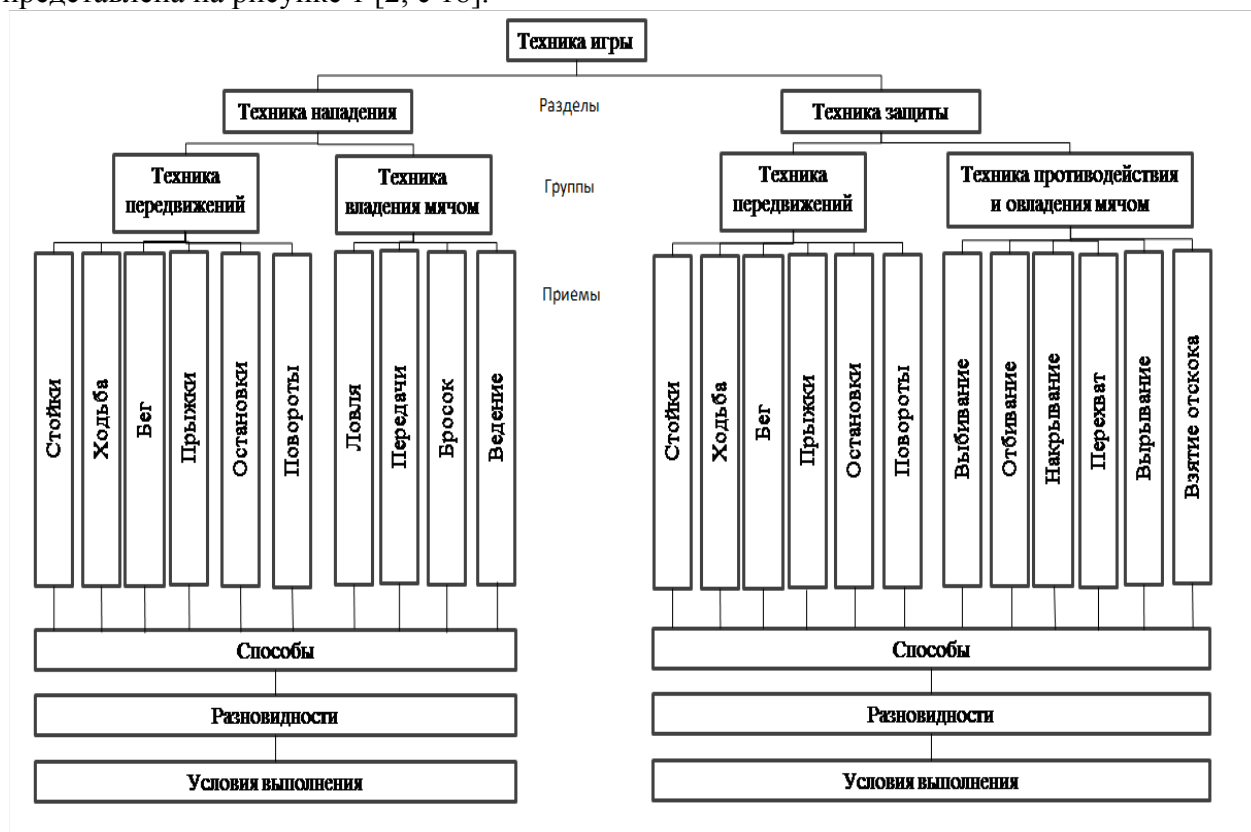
представлена на рисунке 1 [2, с 18].

Техника игры

Разделы

Техника нападения

Техника защиты

Группы

Техника передвижений

Техника владения мячом

Техника передвижений

Техника противодействия и овладения мячом

Приемы

Стойки

Ходьба

Бег

Прыжки

Остановки

Повороты

Ловля

Передачи

Бросок

Ведение

Стойки

Ходьба

Бег

Прыжки

Остановки

Повороты

Выбивание

Отбивание

Накрывание

Перехват

Вырывание

Взятие отскока

Способы

Разновидности

Условия выполнения

Способы

Разновидности

Условия выполнения